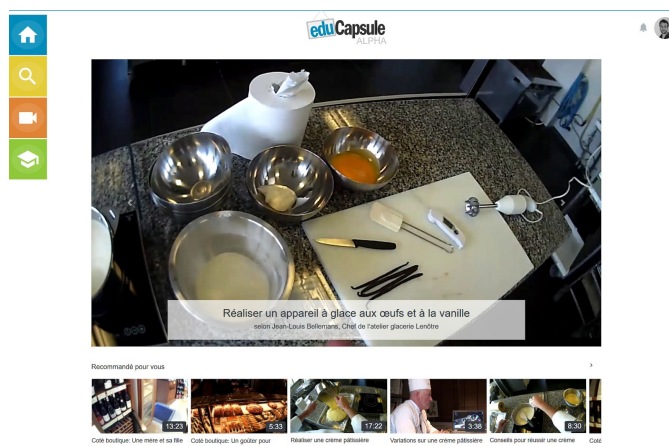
eduCapsule
ALPHA

Réaliser un appareil à glace aux œufs et à la vanille
selon Jean-Louis Bellemans, Chef de l'atelier glacerie Lenôtre

Recommandé pour vous

13:23
Coté boutique: Une mère et sa fille

5:33
Coté boutique: Un goûter pour

17:22
Réaliser une crème pâtissière

3:38
Variations sur une crème pâtissière

8:30
Conseils pour réussir une crème

Coté